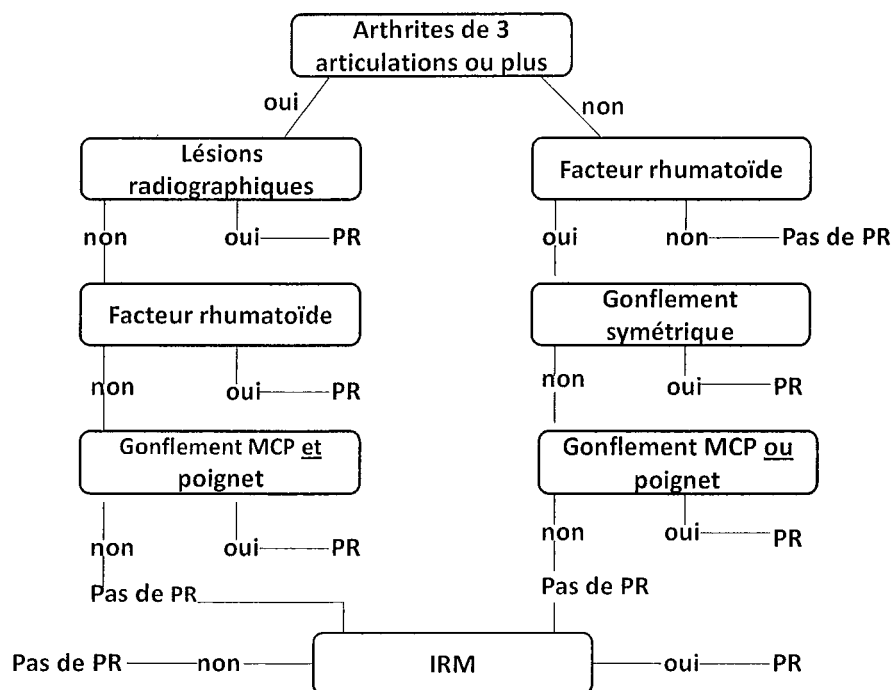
Arthrites de 3 articulations ou plus

oui

non

Lésions radiographiques

non

oui PR

Facteur rhumatoïde

non

oui PR

Gonflement MCP et poignet

non

oui PR

Pas de PR

Facteur rhumatoïde

oui

non Pas de PR

Gonflement symétrique

non

oui PR

Gonflement MCP ou poignet

non

oui PR

Pas de PR

Pas de PR non IRM oui PR